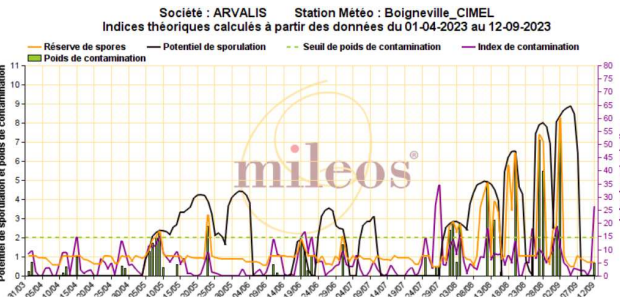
Société : ARVALIS Station Météo : Boigneville_CIMEL
Indices théoriques calculés à partir des données du 01-04-2023 au 12-09-2023

Réserve de spores
Potentiel de sporulation
Seuil de poids de contamination
Index de contamination
Poids de contamination

Potentiel de sporulation et poids de contamination

0
1
2
3
4
5
6
7
8
9
10
11

0
5
10
15
20
25
30
35
40
45
50
55
60
65
70
75
80

mileos®

01/03 05/04 10/04 15/04 20/04 25/04 30/04 05/05 10/05 15/05 20/05 25/05 30/05 04/06 09/06 14/06 19/06 24/06 29/06 04/07 09/07 14/07 19/07 24/07 29/07 03/08 08/08 13/08 18/08 23/08 28/08 02/09 07/09 12/09